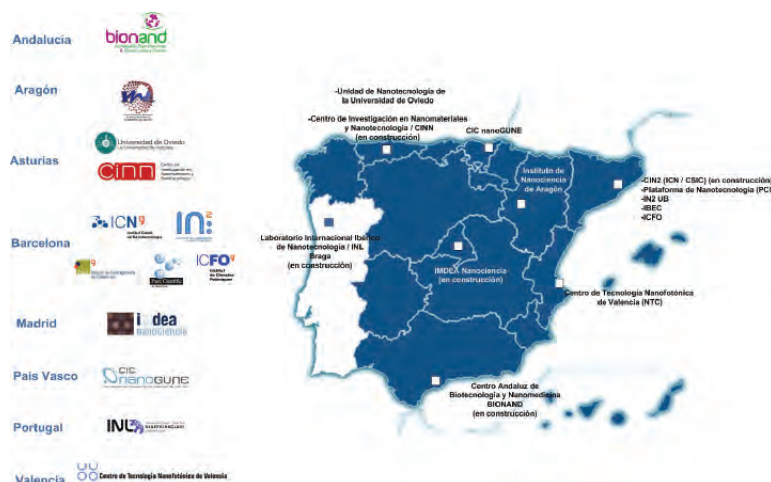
Andalucía
bionand

Aragón

Asturias
Universidad de Oviedo
cinn

Barcelona
ICN
IN
ICFO

Madrid
imdea nanociencia

País Vasco
CIC nanoGUNE

Portugal
INL

Valencia
Centro de Tecnología Nanofotónica de Valencia

-Unidad de Nanotecnología de la Universidad de Oviedo
-Centro de Investigación en Nanomateriales y Nanotecnología / CINN (en construcción)

CIC nanoGUNE

Instituto de Nanociencia de Aragón

-CIN2 (ICN / CSIC) (en construcción)
-Plataforma de Nanotecnología (PCI
-IN2 UB
-IBEC
-ICFO

Laboratorio Internacional Ibérico de Nanotecnología / INL Braga (en construcción)

IMDEA Nanociencia (en construcción)

Centro de Tecnología Nanofotónica de Valencia (NTC)

Centro Andaluz de Biotecnología y Nanomedicina BIONAND (en construcción)